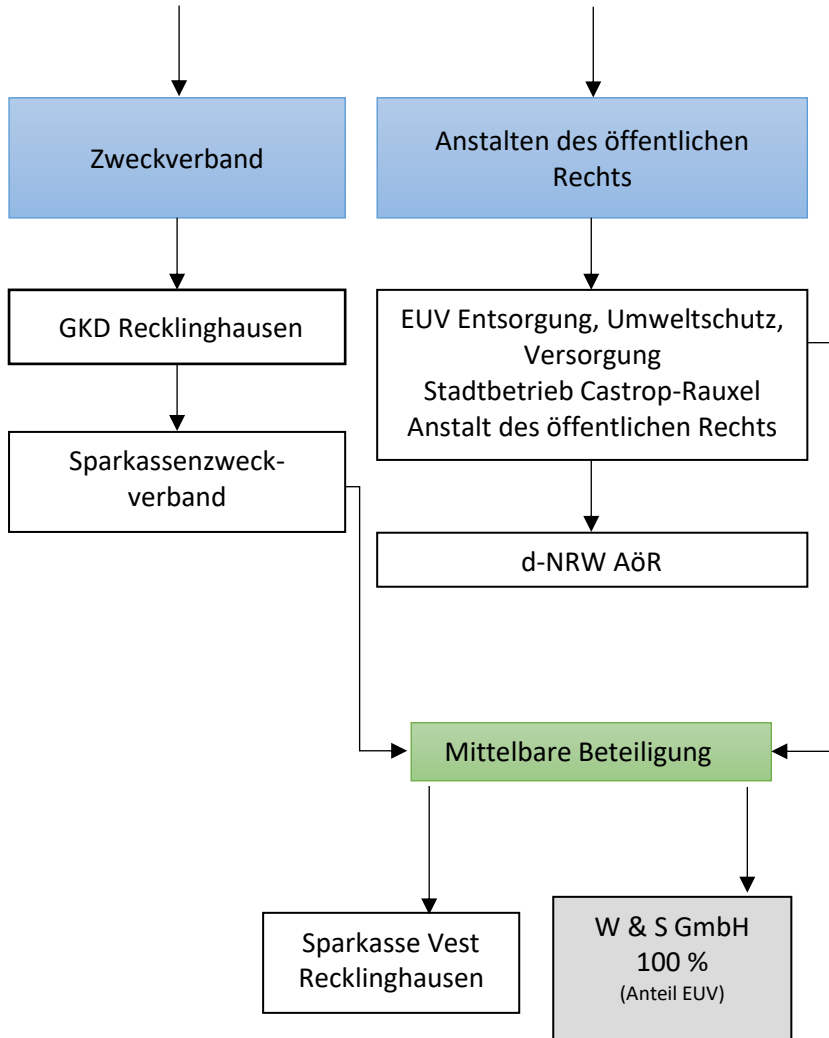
Zweckverband

Anstalten des öffentlichen Rechts

GKD Recklinghausen

EUV Entsorgung, Umweltschutz, Versorgung
Stadtbetrieb Castrop-Rauxel
Anstalt des öffentlichen Rechts

Sparkassenzweckverband

d-NRW AöR

Mittelbare Beteiligung

Sparkasse Vest Recklinghausen

W & S GmbH
100 %
(Anteil EUV)